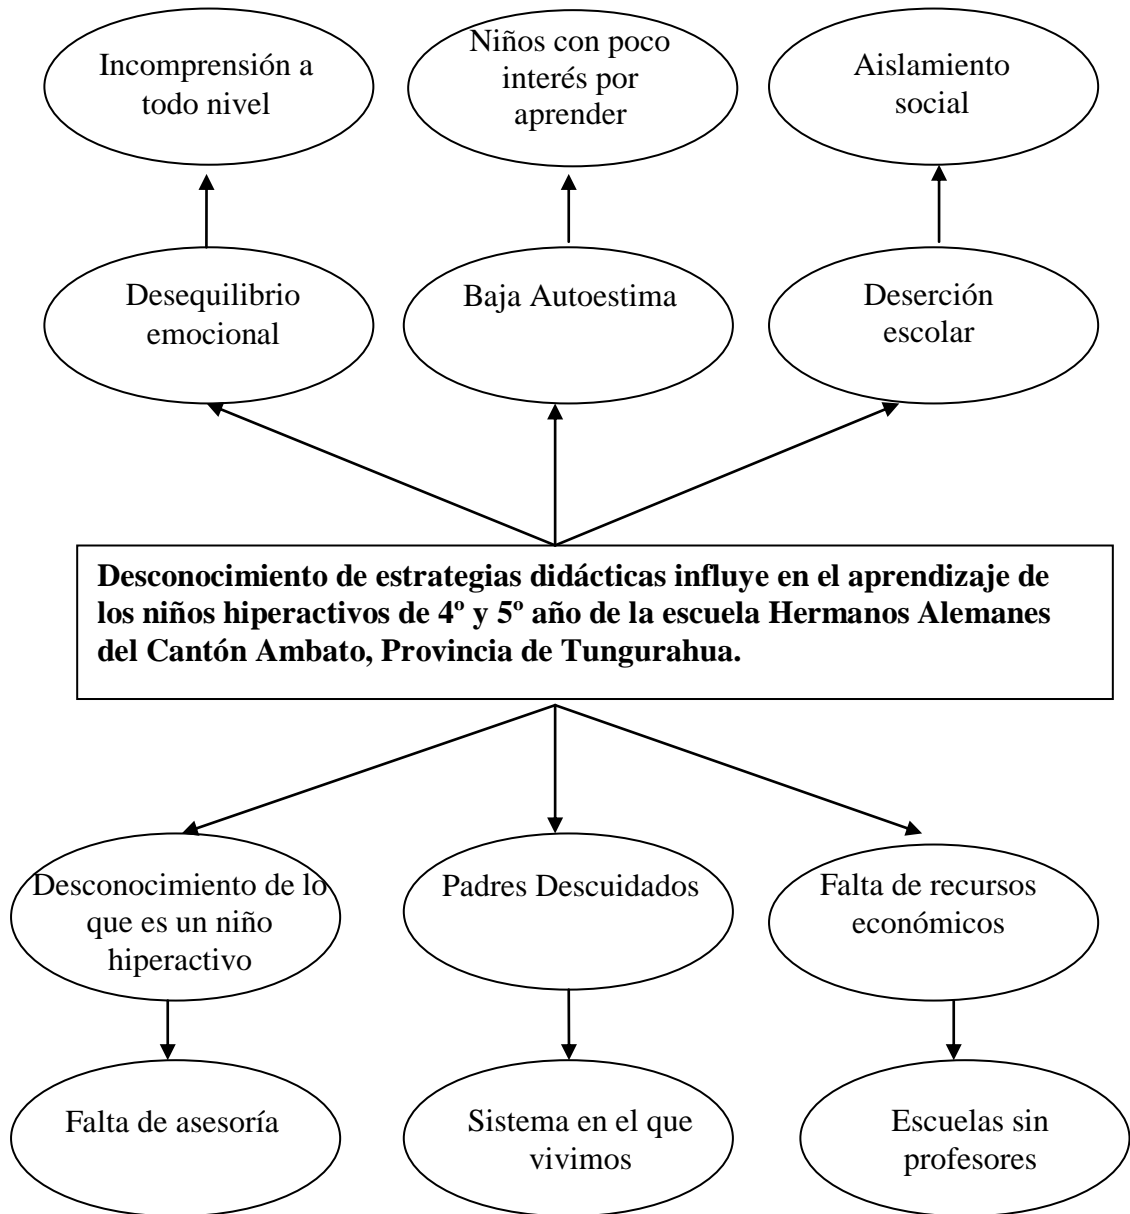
Incomprensión a todo nivel

Niños con poco interés por aprender

Aislamiento social

Desequilibrio emocional

Baja Autoestima

Deserción escolar

**Desconocimiento de estrategias didácticas influye en el aprendizaje de los niños hiperactivos de 4º y 5º año de la escuela Hermanos Alemanes del Cantón Ambato, Provincia de Tungurahua.**

Desconocimiento de lo que es un niño hiperactivo

Padres Descuidados

Falta de recursos económicos

Falta de asesoría

Sistema en el que vivimos

Escuelas sin profesores